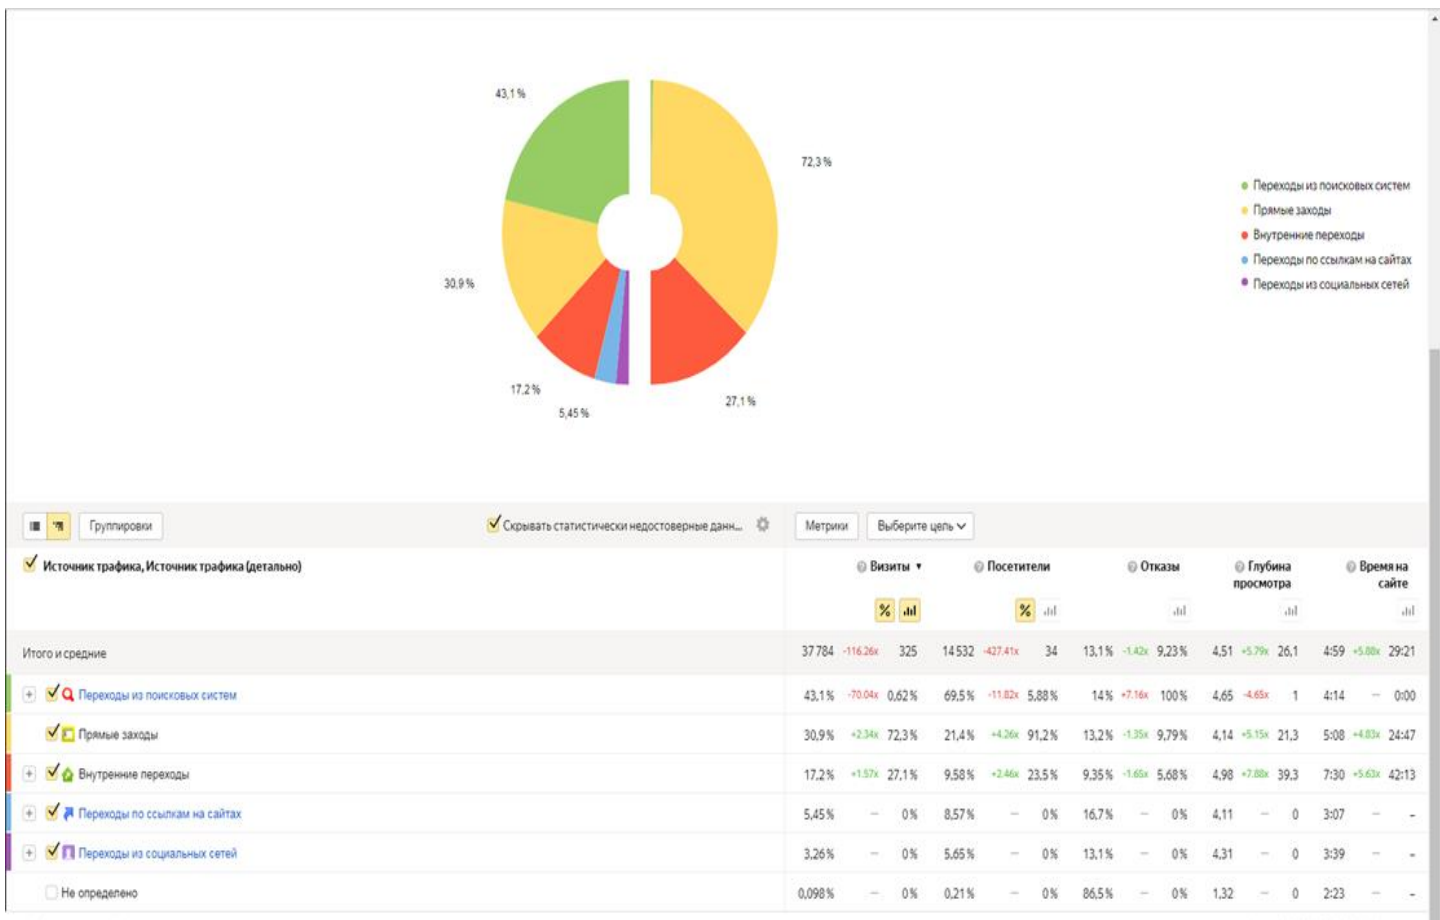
43,1 %

72,3 %

30,9 %

17,2 %

5,45 %

27,1 %

Переходы из поисковых систем
Прямые заходы
Внутренние переходы
Переходы по ссылкам на сайтах
Переходы из социальных сетей

Группировки

Скрывать статистически недостоверные данн...

Метрики

Выберите цель

Источник трафика, Источник трафика (детально)

| | Визиты | | | Посетители | | | Отказы | | | Глубина просмотра | | | Время на сайте | | |
|---|---|---|---|---|---|---|---|---|---|---|---|---|---|---|---|
| | % | | | % | | | | | | | | | | | |
| Итого и средние | 37 784 | -116.26x | 325 | 14 532 | -427.41x | 34 | 13,1 % | -1.42x | 9,23 % | 4,51 | +5.79x | 26,1 | 4:59 | +5.88x | 29:21 |
| Переходы из поисковых систем | 43,1 % | -70.04x | 0,62 % | 69,5 % | -11.82x | 5,88 % | 14 % | +7.16x | 100 % | 4,65 | -4.65x | 1 | 4:14 | – | 0:00 |
| Прямые заходы | 30,9 % | +2.34x | 72,3 % | 21,4 % | +4.26x | 91,2 % | 13,2 % | -1.35x | 9,79 % | 4,14 | +5.15x | 21,3 | 5:08 | +4.83x | 24:47 |
| Внутренние переходы | 17,2 % | +1.57x | 27,1 % | 9,58 % | +2.46x | 23,5 % | 9,35 % | -1.65x | 5,68 % | 4,98 | +7.88x | 39,3 | 7:30 | +5.63x | 42:13 |
| Переходы по ссылкам на сайтах | 5,45 % | – | 0 % | 8,57 % | – | 0 % | 16,7 % | – | 0 % | 4,11 | – | 0 | 3:07 | – | - |
| Переходы из социальных сетей | 3,26 % | – | 0 % | 5,65 % | – | 0 % | 13,1 % | – | 0 % | 4,31 | – | 0 | 3:39 | – | - |
| Не определено | 0,098 % | – | 0 % | 0,21 % | – | 0 % | 86,5 % | – | 0 % | 1,32 | – | 0 | 2:23 | – | - |